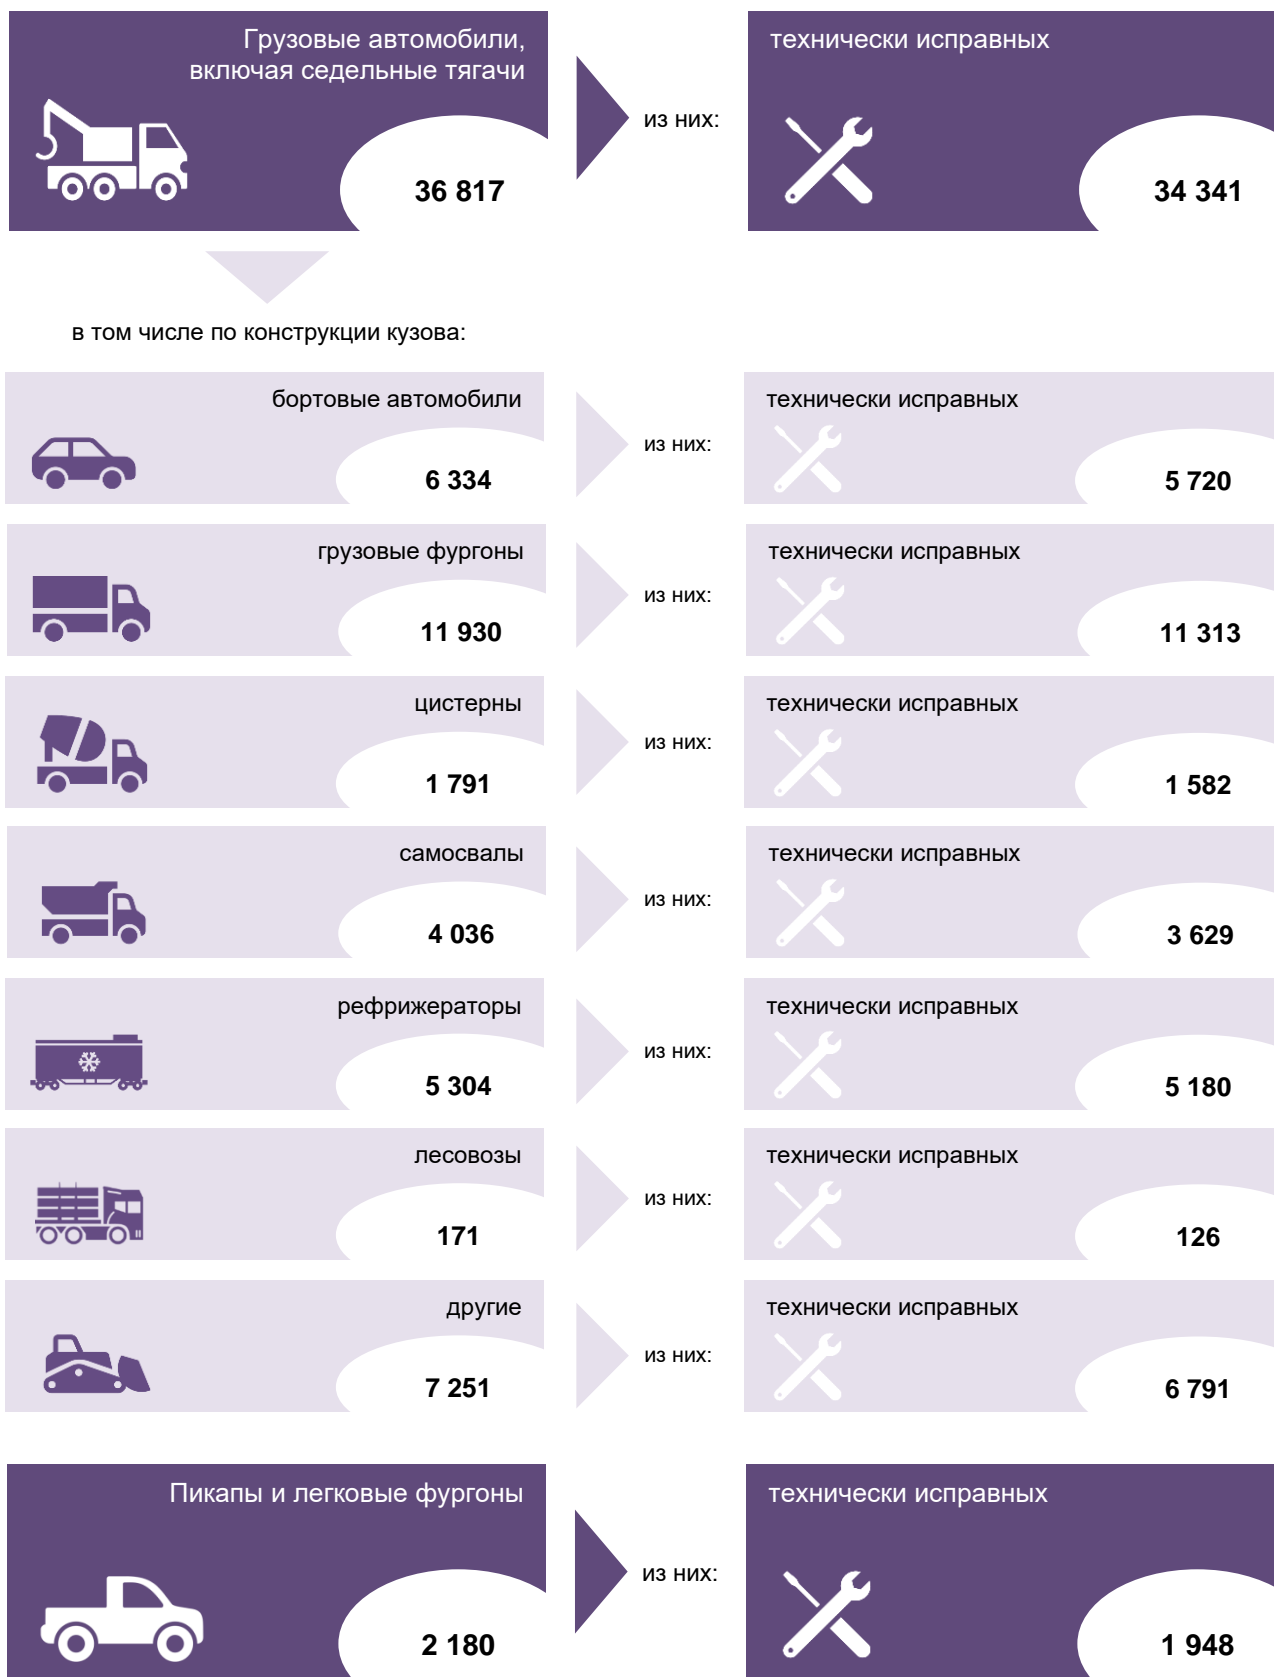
Грузовые автомобили, включая седельные тягачи

36 817

из них:

технически исправных

34 341

в том числе по конструкции кузова:

бортовые автомобили

6 334

из них:

технически исправных

5 720

грузовые фургоны

11 930

из них:

технически исправных

11 313

цистерны

1 791

из них:

технически исправных

1 582

самосвалы

4 036

из них:

технически исправных

3 629

рефрижераторы

5 304

из них:

технически исправных

5 180

лесовозы

171

из них:

технически исправных

126

другие

7 251

из них:

технически исправных

6 791

Пикапы и легковые фургоны

2 180

из них:

технически исправных

1 948